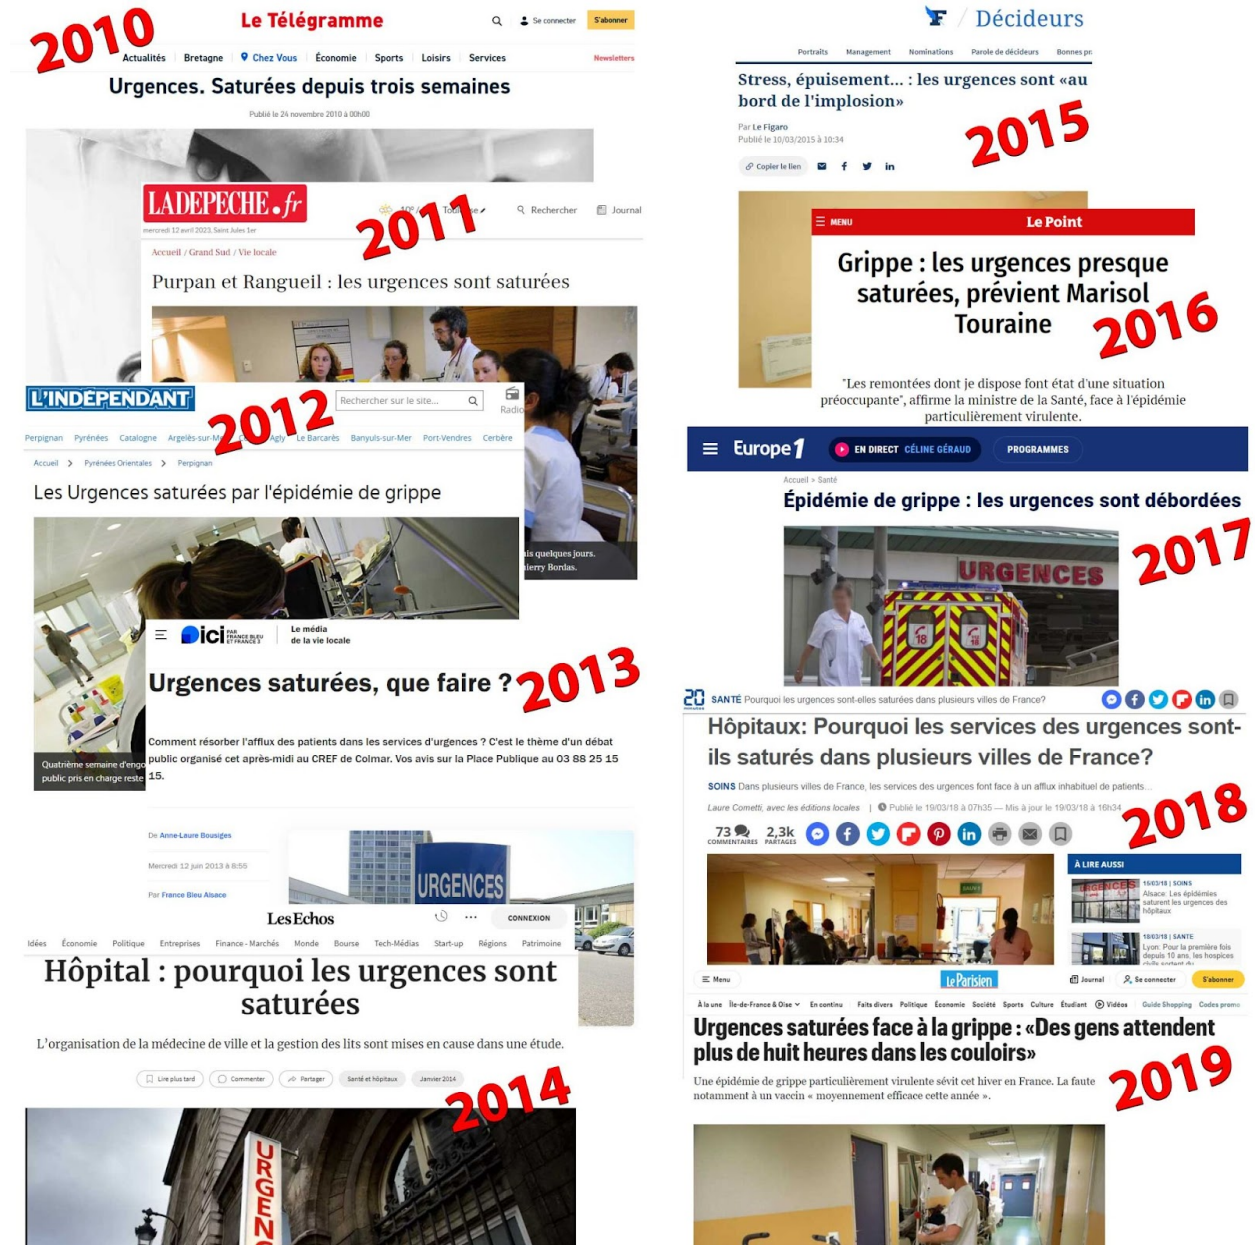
2010

Le Télégramme

Se connecter S'abonner

Actualités Bretagne Chez Vous Économie Sports Loisirs Services Newsletters

Urgences. Saturées depuis trois semaines

Publié le 24 novembre 2010 à 00h00

LADEPECHE.fr

2011

Rechercher Journal

mercredi 12 avril 2023, Saint Jules 1er

Accueil / Grand Sud / Vie locale

Purpan et Rangueil : les urgences sont saturées

L'INDÉPENDANT

2012

Rechercher sur le site...

Radio

Perpignan Pyrénées Catalogne Argelès-sur-M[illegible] Agly Le Barcarès Banyuls-sur-Mer Port-Vendres Cerbère

Accueil > Pyrénées Orientales > Perpignan

Les Urgences saturées par l'épidémie de grippe

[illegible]is quelques jours. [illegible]ierry Bordas.

Quatrième semaine d'engo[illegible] public pris en charge reste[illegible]

ici PAR FRANCE BLEU ET FRANCE 3

Le média de la vie locale

Urgences saturées, que faire ?

2013

Comment résorber l'afflux des patients dans les services d'urgences ? C'est le thème d'un débat public organisé cet après-midi au CREF de Colmar. Vos avis sur la Place Publique au 03 88 25 15 15.

De Anne-Laure Bousiges

Mercredi 12 juin 2013 à 8:55

Par France Bleu Alsace

URGENCES

Les Echos

CONNEXION

Idées Économie Politique Entreprises Finance - Marchés Monde Bourse Tech-Médias Start-up Régions Patrimoine

Hôpital : pourquoi les urgences sont saturées

L'organisation de la médecine de ville et la gestion des lits sont mises en cause dans une étude.

Lire plus tard Commenter Partager Santé et hôpitaux Janvier 2014

2014

URGEN

Décideurs

Portraits Management Nominations Parole de décideurs Bonnes pr

Stress, épuisement... : les urgences sont «au bord de l'implosion»

Par Le Figaro
Publié le 10/03/2015 à 10:34

2015

Copier le lien

MENU Le Point

Grippe : les urgences presque saturées, prévient Marisol Touraine

2016

"Les remontées dont je dispose font état d'une situation préoccupante", affirme la ministre de la Santé, face à l'épidémie particulièrement virulente.

Europe 1

EN DIRECT CÉLINE GÉRAUD PROGRAMMES

Accueil > Santé

Épidémie de grippe : les urgences sont débordées

2017

URGENCES

20 minutes SANTÉ Pourquoi les urgences sont-elles saturées dans plusieurs villes de France?

Hôpitaux: Pourquoi les services des urgences sont-ils saturés dans plusieurs villes de France?

SOINS Dans plusieurs villes de France, les services des urgences font face à un afflux inhabituel de patients...

Laure Cometti, avec les éditions locales | Publié le 19/03/18 à 07h35 — Mis à jour le 19/03/18 à 16h34

2018

73 COMMENTAIRES 2,3k PARTAGES

À LIRE AUSSI

15/03/18 | SOINS Alsace: Les épidémies saturent les urgences des hôpitaux

18/03/18 | SANTE Lyon: Pour la première fois depuis 10 ans, les hospices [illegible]

Menu Le Parisien Journal Se connecter S'abonner

À la une Île-de-France & Oise En continu Faits divers Politique Économie Société Sports Culture Étudiant Vidéos Guide Shopping Codes promo

Urgences saturées face à la grippe : «Des gens attendent plus de huit heures dans les couloirs»

Une épidémie de grippe particulièrement virulente sévit cet hiver en France. La faute notamment à un vaccin « moyennement efficace cette année ».

2019